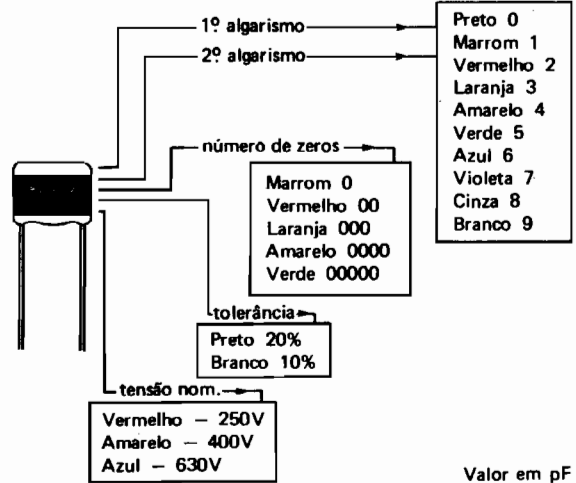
1º algarismo

2º algarismo

Preto 0
Marrom 1
Vermelho 2
Laranja 3
Amarelo 4
Verde 5
Azul 6
Violeta 7
Cinza 8
Branco 9

número de zeros

Marrom 0
Vermelho 00
Laranja 000
Amarelo 0000
Verde 00000

tolerância

Preto 20%
Branco 10%

tensão nom.

Vermelho – 250V
Amarelo – 400V
Azul – 630V

Valor em pF